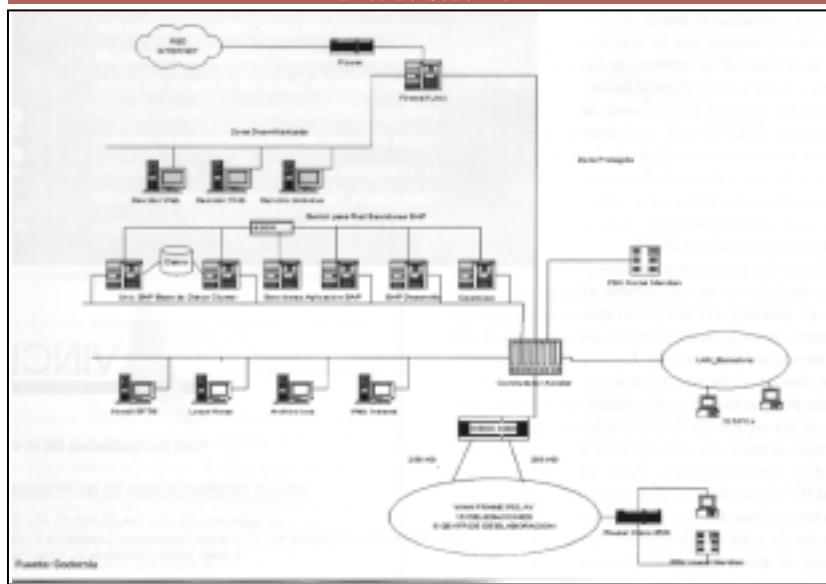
RED INTERNET

Router

Firewall

Zona Desmilitarizada

Servidor Web

Servidor DNS

Servidor Antivirus

Switch para Red Servidores SAP

Discos

Serv. SAP Base de Datos Cluster

Servidores Aplicación SAP

SAP Desarrollo

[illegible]

Zona Protegida

PBX

LAN_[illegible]

Conmutador Central

Correo

Lotus Notes

Archivos

Web Intranet

200 KB

200 KB

WAN FRAME RELAY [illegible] CENTROS DE ELABORACIÓN

Router

Fuente: Sodexho

VINC